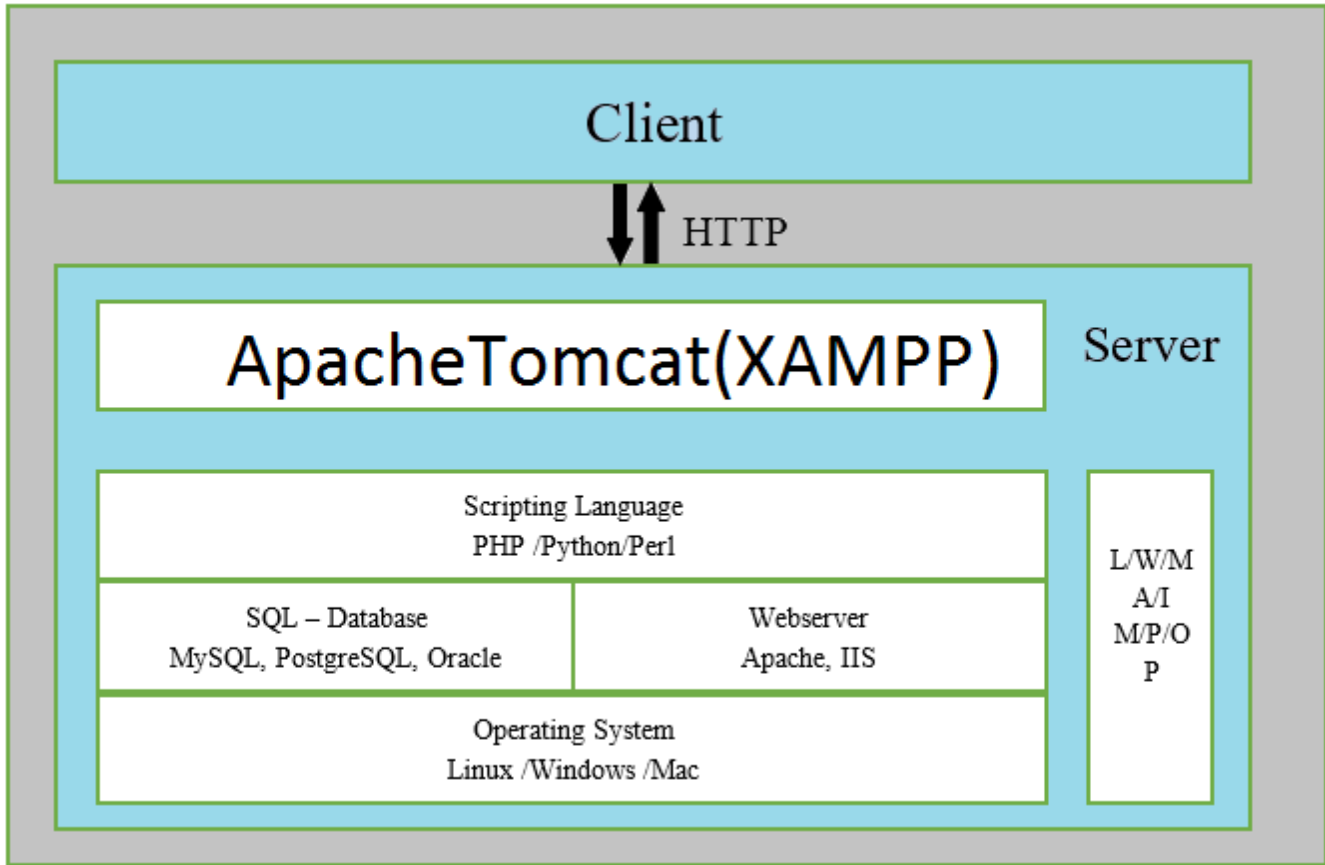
Client

HTTP

ApacheTomcat(XAMPP)

Server

Scripting Language
PHP /Python/Perl

SQL – Database
MySQL, PostgreSQL, Oracle

Webserver
Apache, IIS

Operating System
Linux /Windows /Mac

L/W/M
A/I
M/P/O
P